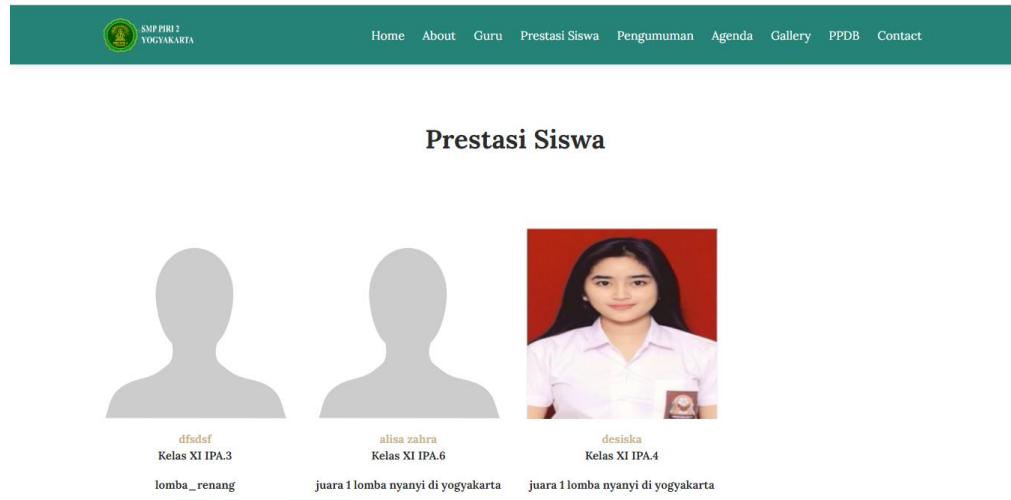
SMP PIRI 2
YOGYAKARTA

Home About Guru Prestasi Siswa Pengumuman Agenda Gallery PPDB Contact

Prestasi Siswa

dfsdsf
Kelas XI IPA.3

lomba_renang

alisa zahra
Kelas XI IPA.6

juara 1 lomba nyanyi di yogyakarta

desiska
Kelas XI IPA.4

juara 1 lomba nyanyi di yogyakarta